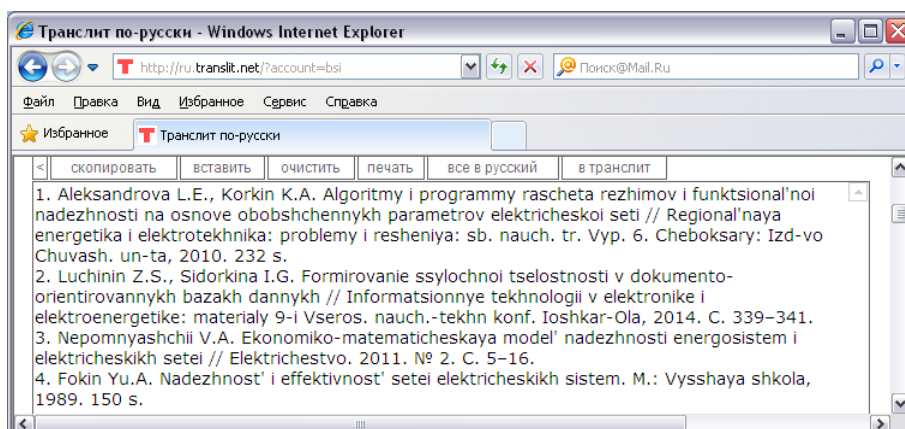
Транслит по-русски - Windows Internet Explorer

http://ru.translit.net/?account=bsi

Поиск@Mail.Ru

Файл Правка Вид Избранное Сервис Справка

Избранное

Транслит по-русски

< скопировать вставить очистить печать все в русский в транслит

1. Aleksandrova L.E., Korkin K.A. Algoritmy i programmy rascheta rezhimov i funktsional'noi nadezhnosti na osnove obobshchennykh parametrov elektricheskoi seti // Regional'naya energetika i elektrotekhnika: problemy i resheniya: sb. nauch. tr. Vyp. 6. Cheboksary: Izd-vo Chuvash. un-ta, 2010. 232 s.
2. Luchinin Z.S., Sidorkina I.G. Formirovanie ssylochnoi tselostnosti v dokumento-orientirovannykh bazakh dannykh // Informatsionnye tekhnologii v elektronike i elektroenergetike: materialy 9-i Vseros. nauch.-tekhn konf. Ioshkar-Ola, 2014. C. 339–341.
3. Nepomnyashchii V.A. Ekonomiko-matematicheskaya model' nadezhnosti energosistem i elektricheskikh setei // Elektrichestvo. 2011. № 2. C. 5–16.
4. Fokin Yu.A. Nadezhnost' i effektivnost' setei elektricheskikh sistem. M.: Vysshaya shkola, 1989. 150 s.